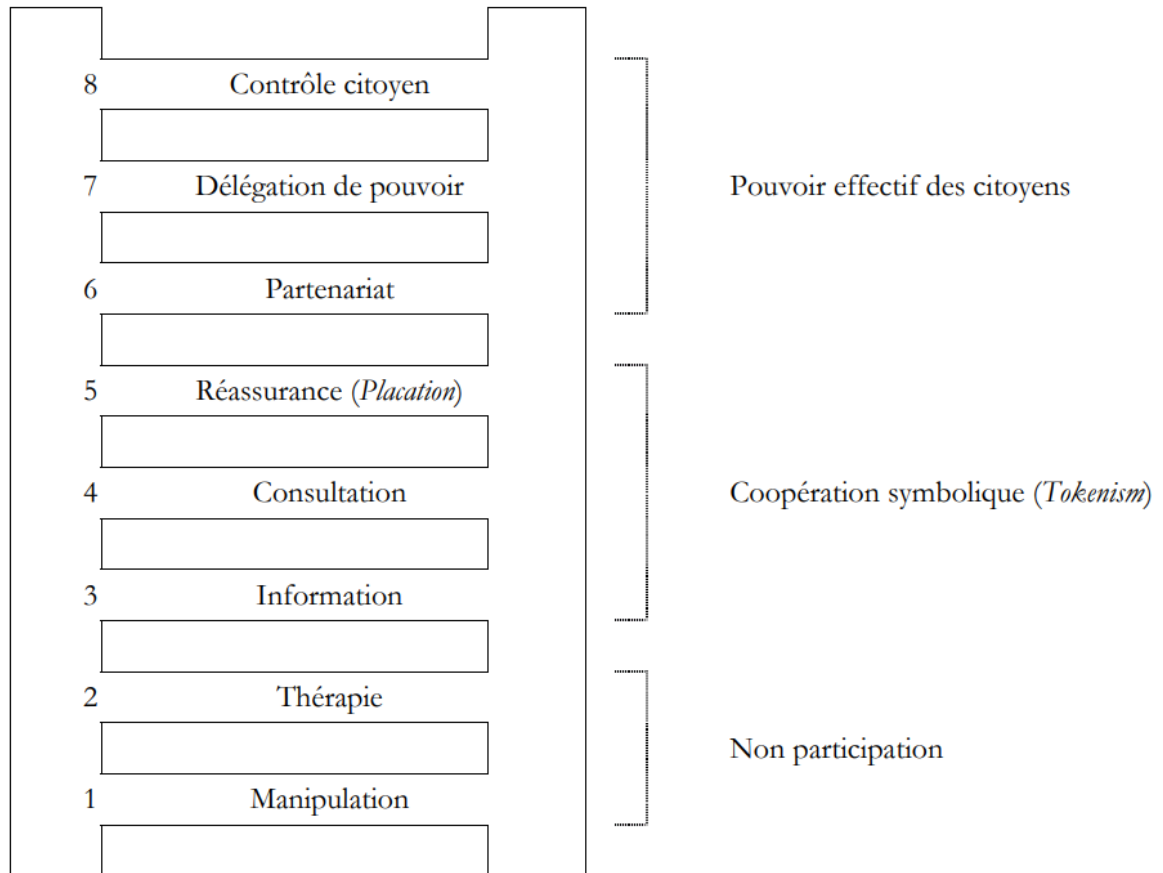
8 Contrôle citoyen

7 Délégation de pouvoir

6 Partenariat

Pouvoir effectif des citoyens

5 Réassurance (*Placation*)

4 Consultation

3 Information

Coopération symbolique (*Tokenism*)

2 Thérapie

1 Manipulation

Non participation